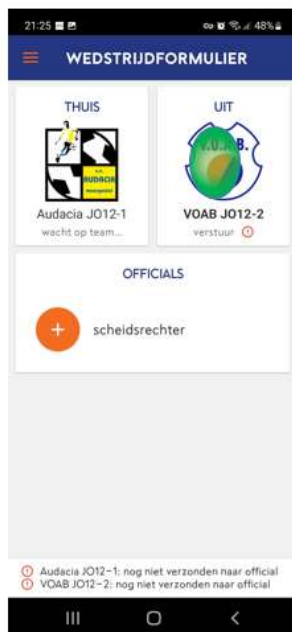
21:25 48%

WEDSTRIJDFORMULIER

THUIS

AUDACIA

Audacia JO12-1

wacht op team...

UIT

V.O.A.B.

VOAB JO12-2

verstuur

OFFICIALS

+ scheidsrechter

Audacia JO12-1: nog niet verzonden naar official
VOAB JO12-2: nog niet verzonden naar official